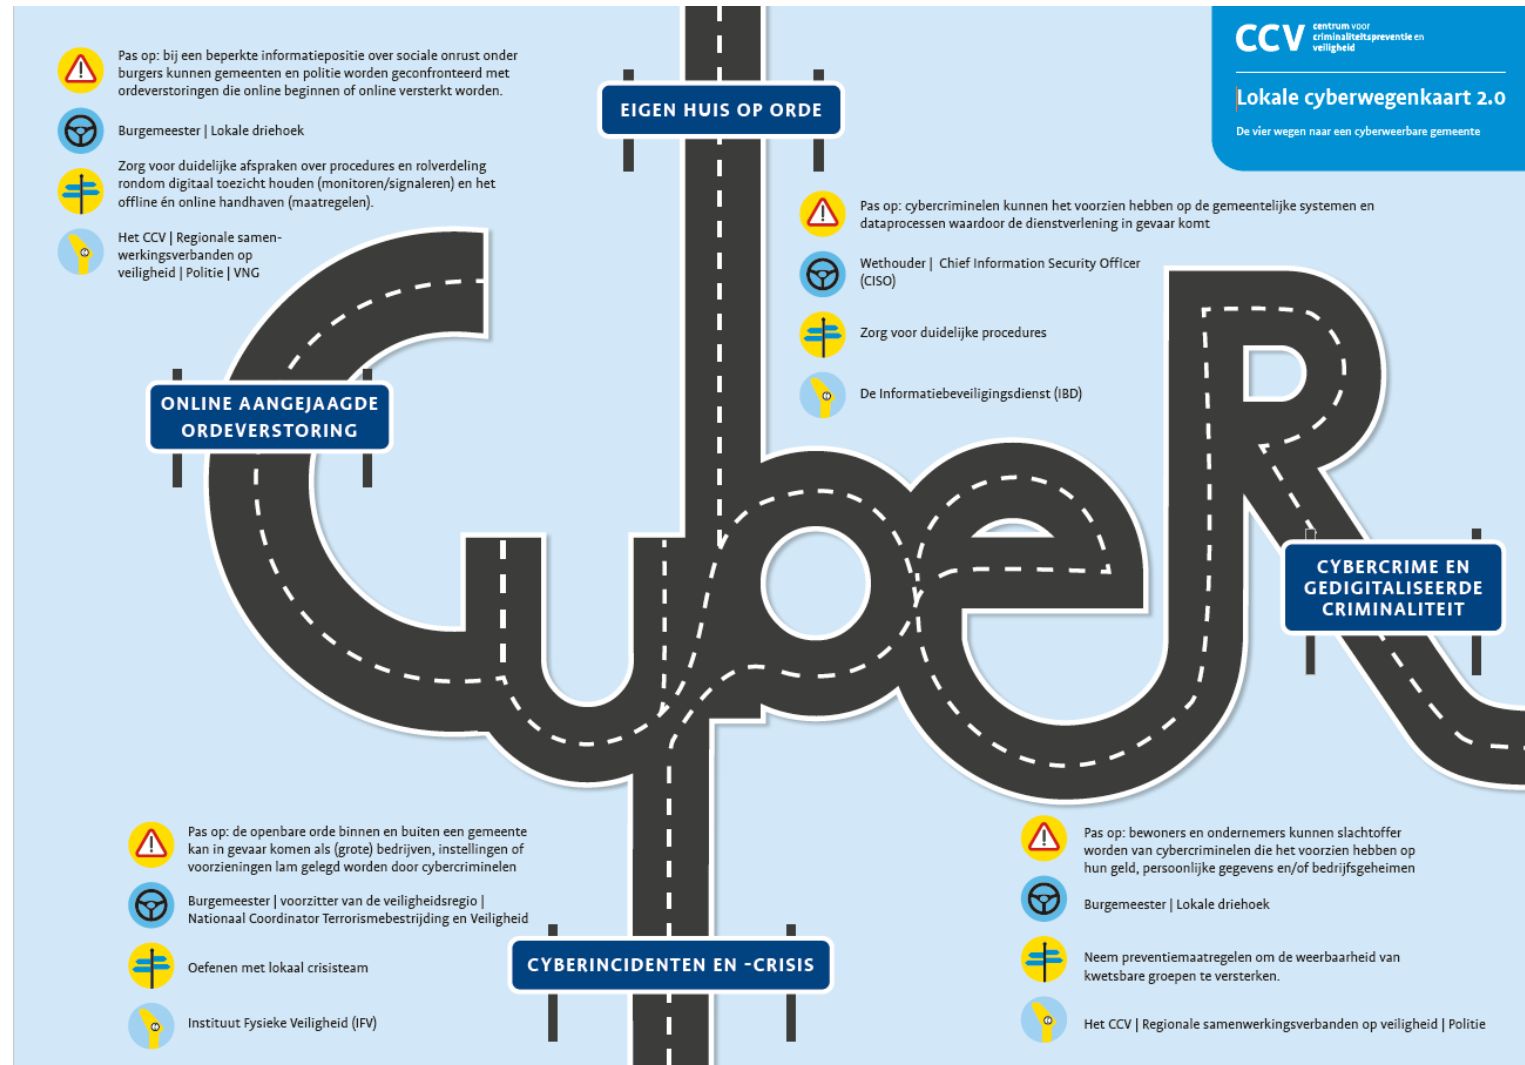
CCV centrum voor criminaliteitspreventie en veiligheid

Lokale cyberwegenkaart 2.0

De vier wegen naar een cyberweerbare gemeente

Pas op: bij een beperkte informatiepositie over sociale onrust onder burgers kunnen gemeenten en politie worden geconfronteerd met ordeverstoringen die online beginnen of online versterkt worden.

Burgemeester | Lokale driehoek

Zorg voor duidelijke afspraken over procedures en rolverdeling rondom digitaal toezicht houden (monitoren/signaleren) en het offline én online handhaven (maatregelen).

Het CCV | Regionale samenwerkingsverbanden op veiligheid | Politie | VNG

EIGEN HUIS OP ORDE

Pas op: cybercriminelen kunnen het voorzien hebben op de gemeentelijke systemen en dataprocessen waardoor de dienstverlening in gevaar komt

Wethouder | Chief Information Security Officer (CISO)

Zorg voor duidelijke procedures

De Informatiebeveiligingsdienst (IBD)

ONLINE AANGEJAAGDE ORDEVERSTORING

CYBERCRIME EN GEDIGITALISEERDE CRIMINALITEIT

Pas op: de openbare orde binnen en buiten een gemeente kan in gevaar komen als (grote) bedrijven, instellingen of voorzieningen lam gelegd worden door cybercriminelen

Burgemeester | voorzitter van de veiligheidsregio | Nationaal Coordinator Terrorismebestrijding en Veiligheid

Oefenen met lokaal crisisteam

Instituut Fysieke Veiligheid (IFV)

CYBERINCIDENTEN EN -CRISIS

Pas op: bewoners en ondernemers kunnen slachtoffer worden van cybercriminelen die het voorzien hebben op hun geld, persoonlijke gegevens en/of bedrijfsgeheimen

Burgemeester | Lokale driehoek

Neem preventiemaatregelen om de weerbaarheid van kwetsbare groepen te versterken.

Het CCV | Regionale samenwerkingsverbanden op veiligheid | Politie